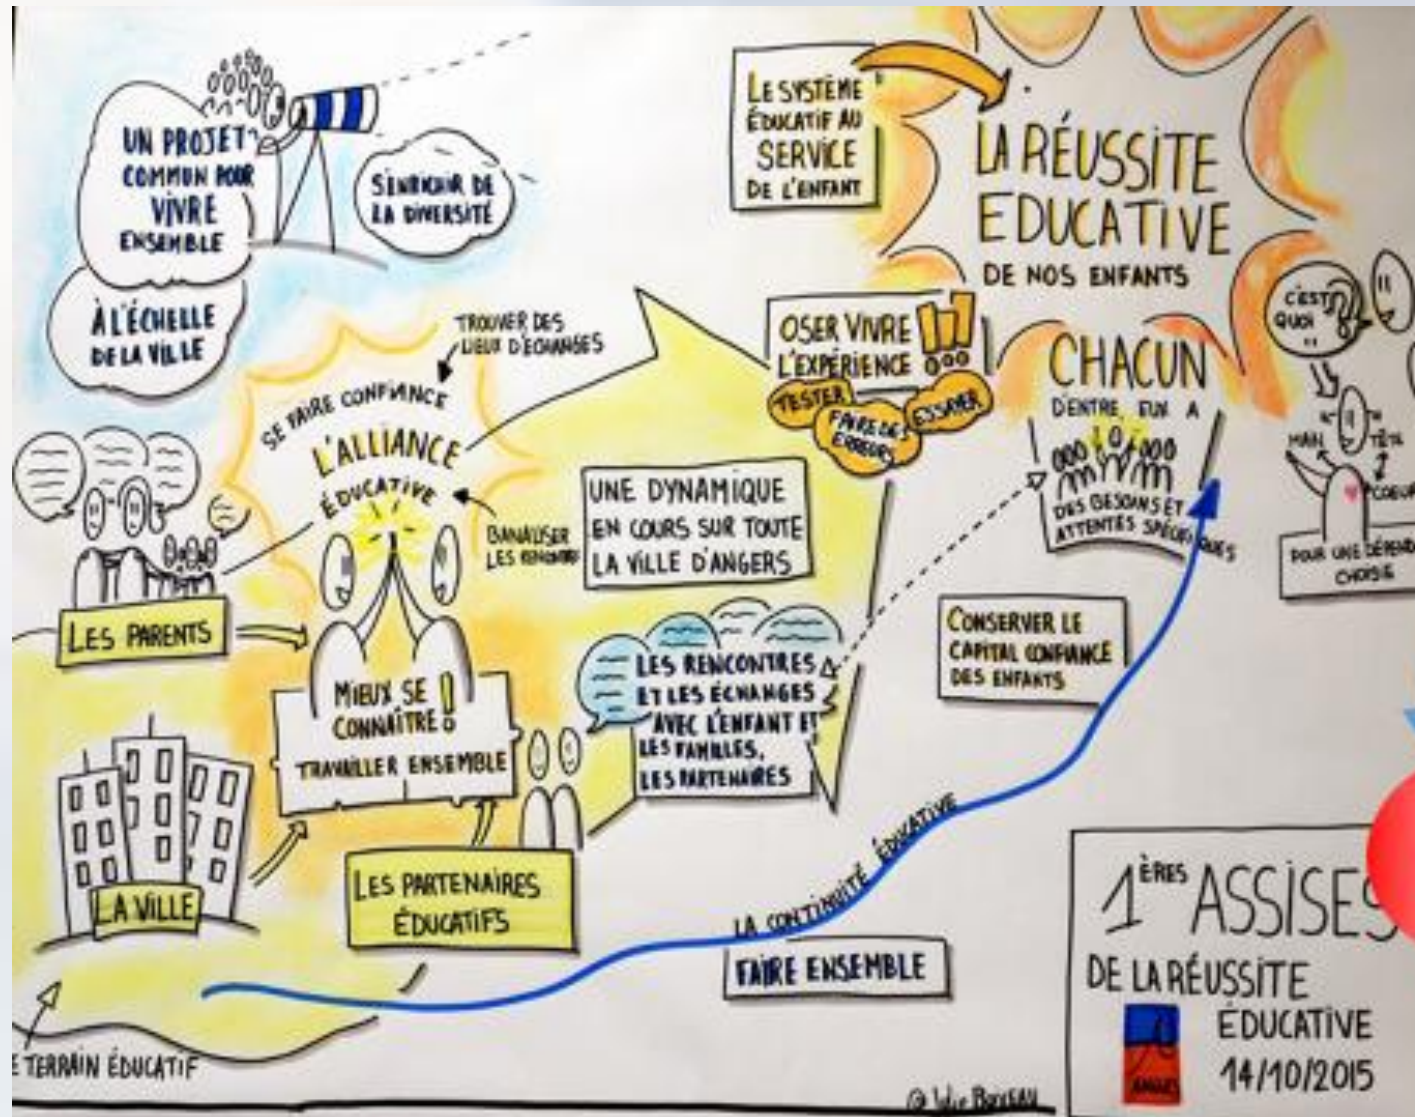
UN PROJET COMMUN POUR VIVRE ENSEMBLE

S'ENRICHIR DE LA DIVERSITÉ

À L'ÉCHELLE DE LA VILLE

LE SYSTÈME ÉDUCATIF AU SERVICE DE L'ENFANT

LA RÉUSSITE ÉDUCATIVE DE NOS ENFANTS

TROUVER DES LIEUX D'ÉCHANGES

SE FAIRE CONFIANCE

L'ALLIANCE ÉDUCATIVE

OSER VIVRE L'EXPÉRIENCE

TESTER

FAIRE DES ERREURS

ESSAYER

CHACUN D'ENTRE EUX A

DES BESOINS ET ATTENTES SPÉCIFIQUES

C'EST QUOI

MAIN

TÊTE

COEUR

POUR UNE DÉPEND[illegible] CHOISIE

BANALISER LES RENCONTRES

UNE DYNAMIQUE EN COURS SUR TOUTE LA VILLE D'ANGERS

LES PARENTS

MIEUX SE CONNAÎTRE !

TRAVAILLER ENSEMBLE

LES RENCONTRES ET LES ÉCHANGES AVEC L'ENFANT ET LES FAMILLES, LES PARTENAIRES

CONSERVER LE CAPITAL CONFIANCE DES ENFANTS

LA VILLE

LES PARTENAIRES ÉDUCATIFS

LA CONTINUITÉ ÉDUCATIVE

FAIRE ENSEMBLE

1ÈRES ASSISES DE LA RÉUSSITE ÉDUCATIVE 14/10/2015

ANGERS

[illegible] TERRAIN ÉDUCATIF

© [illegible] Bouteau